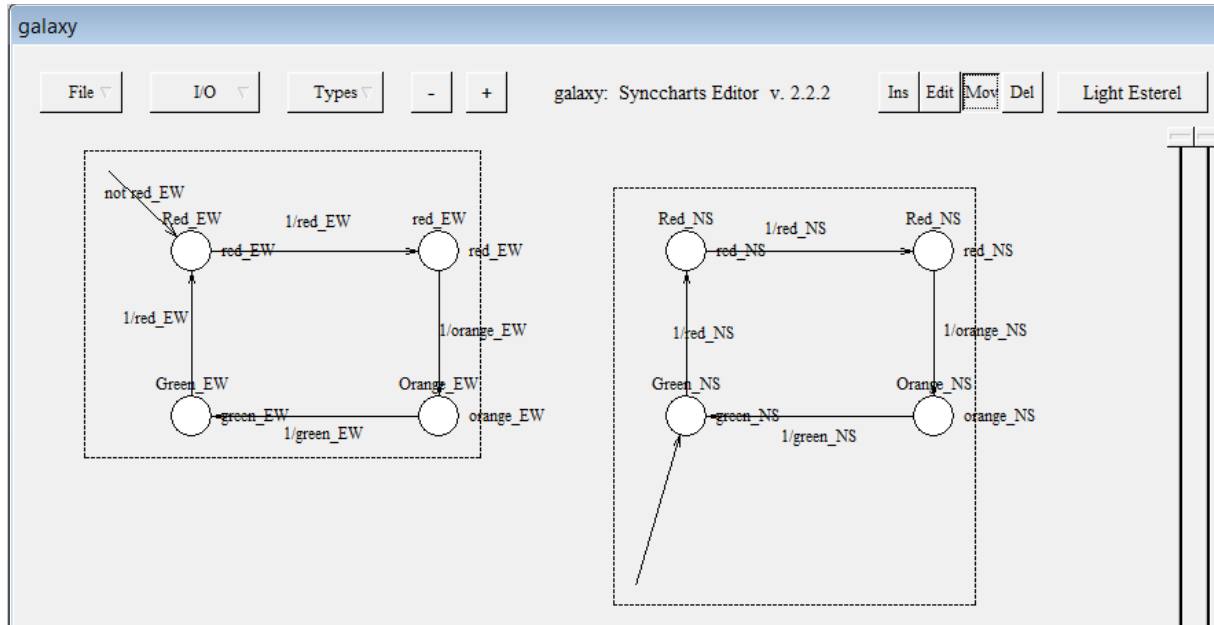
galaxy

File

I/O

Types

-

+

galaxy: Synccharts Editor v. 2.2.2

Ins

Edit

Mov

Del

Light Esterel

not red_EW

Red_EW

1/red_EW

red_EW

red_EW

red_EW

1/red_EW

1/orange_EW

Green_EW

Orange_EW

green_EW

orange_EW

1/green_EW

Red_NS

1/red_NS

Red_NS

red_NS

red_NS

1/red_NS

1/orange_NS

Green_NS

Orange_NS

green_NS

orange_NS

1/green_NS